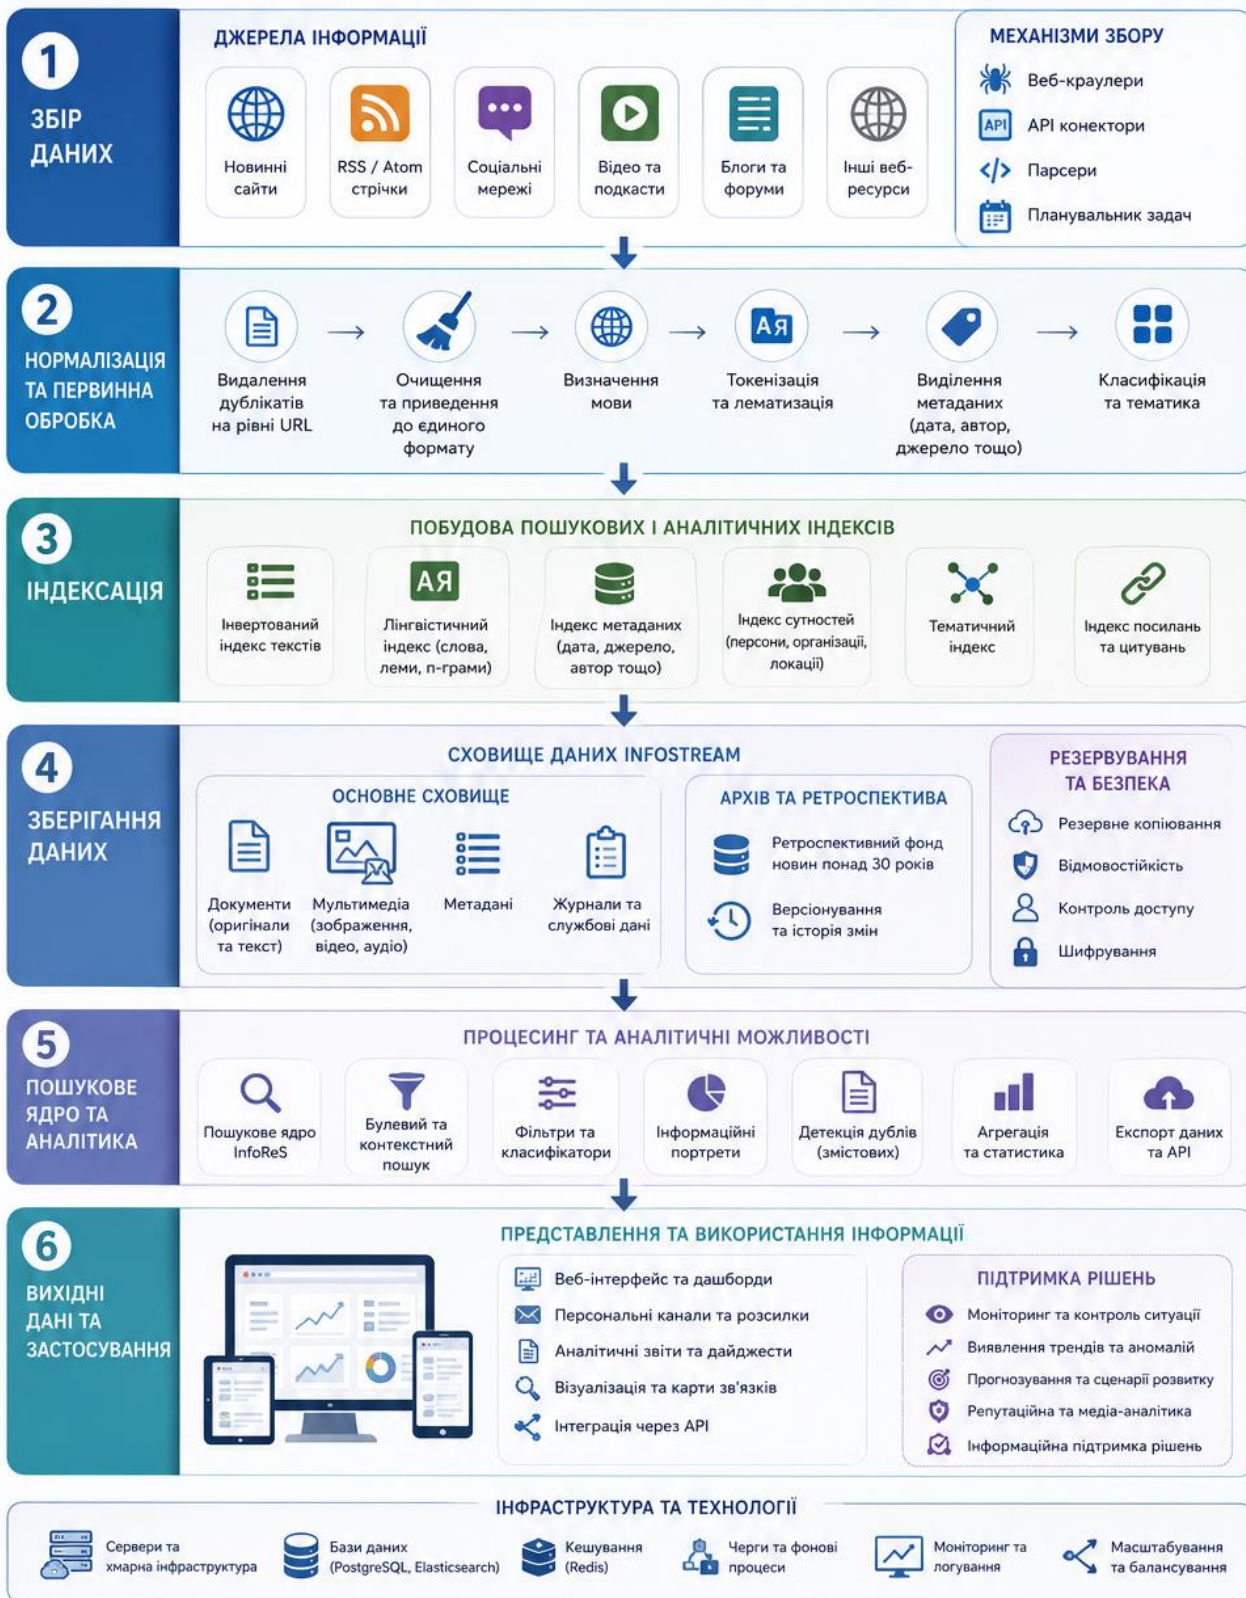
1
ЗБІР ДАНИХ

ДЖЕРЕЛА ІНФОРМАЦІЇ

Новинні сайти
RSS / Atom стрічки
Соціальні мережі
Відео та подкасти
Блоги та форуми
Інші веб-ресурси

МЕХАНІЗМИ ЗБОРУ
Веб-краулери
API
API конектори
Парсери
Планувальник задач

2
НОРМАЛІЗАЦІЯ ТА ПЕРВИННА ОБРОБКА

Видалення дублікатів на рівні URL
Очищення та приведення до єдиного формату
Визначення мови
Ая
Токенізація та лематизація
Виділення метаданих (дата, автор, джерело тощо)
Класифікація та тематика

3
ІНДЕКСАЦІЯ

ПОБУДОВА ПОШУКОВИХ І АНАЛІТИЧНИХ ІНДЕКСІВ

Інвертований індекс текстів
АЯ
Лінгвістичний індекс (слова, леми, n-грами)
Індекс метаданих (дата, джерело, автор тощо)
Індекс сутностей (персони, організації, локації)
Тематичний індекс
Індекс посилань та цитувань

4
ЗБЕРІГАННЯ ДАНИХ

СХОВИЩЕ ДАНИХ INFOSTREAM

ОСНОВНЕ СХОВИЩЕ
Документи (оригінали та текст)
Мультимедіа (зображення, відео, аудіо)
Метадані
Журнали та службові дані

АРХІВ ТА РЕТРОСПЕКТИВА
Ретроспективний фонд новин понад 30 років
Версіонування та історія змін

РЕЗЕРВУВАННЯ ТА БЕЗПЕКА
Резервне копіювання
Відмовостійкість
Контроль доступу
Шифрування

5
ПОШУКОВЕ ЯДРО ТА АНАЛІТИКА

ПРОЦЕСИНГ ТА АНАЛІТИЧНІ МОЖЛИВОСТІ

Пошукове ядро InfoReS
Булевий та контекстний пошук
Фільтри та класифікатори
Інформаційні портрети
Детекція дублів (змістових)
Агрегація та статистика
Експорт даних та API

6
ВИХІДНІ ДАНІ ТА ЗАСТОСУВАННЯ

ПРЕДСТАВЛЕННЯ ТА ВИКОРИСТАННЯ ІНФОРМАЦІЇ

Веб-інтерфейс та дашборди
Персональні канали та розсилки
Аналітичні звіти та дайджести
Візуалізація та карти зв'язків
Інтеграція через API

ПІДТРИМКА РІШЕНЬ
Моніторинг та контроль ситуації
Виявлення трендів та аномалій
Прогнозування та сценарії розвитку
Репутаційна та медіа-аналітика
Інформаційна підтримка рішень

ІНФРАСТРУКТУРА ТА ТЕХНОЛОГІЇ

Сервери та хмарна інфраструктура
Бази даних (PostgreSQL, Elasticsearch)
Кешування (Redis)
Черги та фонові процеси
Моніторинг та логування
Масштабування та балансування